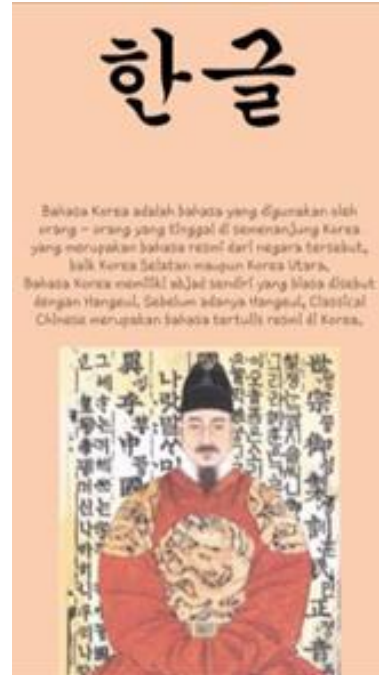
한글

Bahasa Korea adalah bahasa yang digunakan oleh orang – orang yang tinggal di semenanjung Korea yang merupakan bahasa resmi dari negara tersebut, baik Korea Selatan maupun Korea Utara.
Bahasa Korea memiliki abjad sendiri yang biasa disebut dengan Hangeul. Sebelum adanya Hangeul, Classical Chinese merupakan bahasa tertulis resmi di Korea.

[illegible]